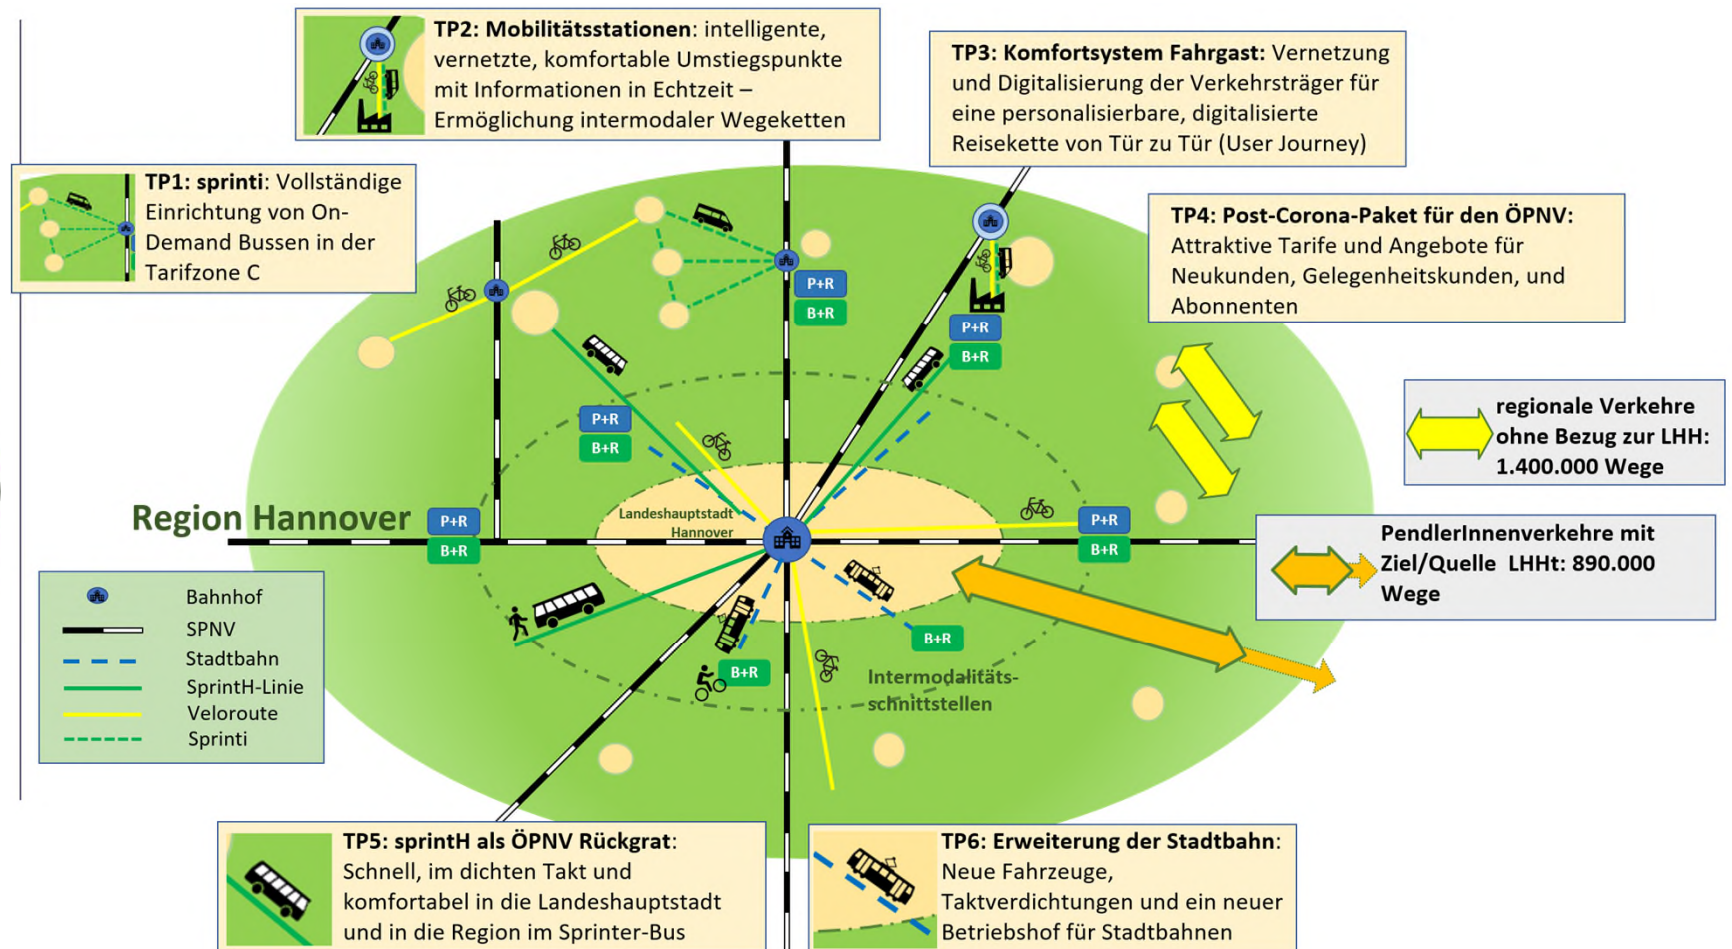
TP2: Mobilitätsstationen: intelligente, vernetzte, komfortable Umstiegspunkte mit Informationen in Echtzeit – Ermöglichung intermodaler Wegeketten

TP3: Komfortsystem Fahrgast: Vernetzung und Digitalisierung der Verkehrsträger für eine personalisierbare, digitalisierte Reisekette von Tür zu Tür (User Journey)

TP1: sprinti: Vollständige Einrichtung von On-Demand Bussen in der Tarifzone C

TP4: Post-Corona-Paket für den ÖPNV: Attraktive Tarife und Angebote für Neukunden, Gelegenheitskunden, und Abonnenten

P+R
B+R
P+R
B+R
P+R
B+R
P+R
B+R
P+R
B+R
B+R
B+R

regionale Verkehre ohne Bezug zur LHH: 1.400.000 Wege

Region Hannover

Landeshauptstadt Hannover

PendlerInnenverkehre mit Ziel/Quelle LHHt: 890.000 Wege

Bahnhof
SPNV
Stadtbahn
SprintH-Linie
Veloroute
Sprinti

Intermodalitäts-schnittstellen

TP5: sprintH als ÖPNV Rückgrat: Schnell, im dichten Takt und komfortabel in die Landeshauptstadt und in die Region im Sprinter-Bus

TP6: Erweiterung der Stadtbahn: Neue Fahrzeuge, Taktverdichtungen und ein neuer Betriebshof für Stadtbahnen